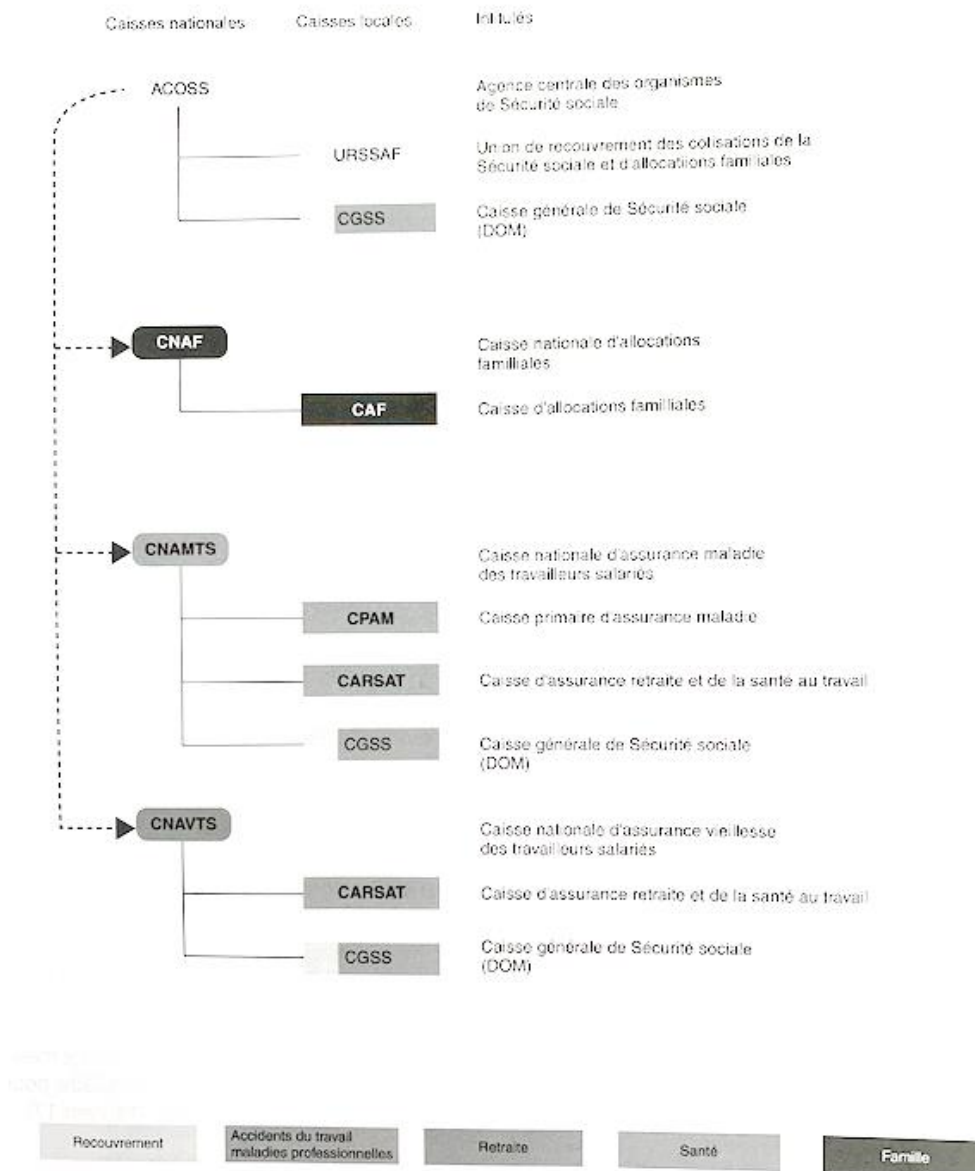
Caisses nationales Caisses locales Intitulés

ACOSS

Agence centrale des organismes de Sécurité sociale

URSSAF

Union de recouvrement des cotisations de la Sécurité sociale et d'allocations familiales

CGSS

Caisse générale de Sécurité sociale (DOM)

CNAF

Caisse nationale d'allocations familliales

CAF

Caisse d'allocations familliales

CNAMTS

Caisse nationale d'assurance maladie des travailleurs salariés

CPAM

Caisse primaire d'assurance maladie

CARSAT

Caisse d'assurance retraite et de la santé au travail

CGSS

Caisse générale de Sécurité sociale (DOM)

CNAVTS

Caisse nationale d'assurance vieillesse des travailleurs salariés

CARSAT

Caisse d'assurance retraite et de la santé au travail

CGSS

Caisse générale de Sécurité sociale (DOM)

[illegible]

Recouvrement

Accidents du travail maladies professionnelles

Retraite

Santé

Famille